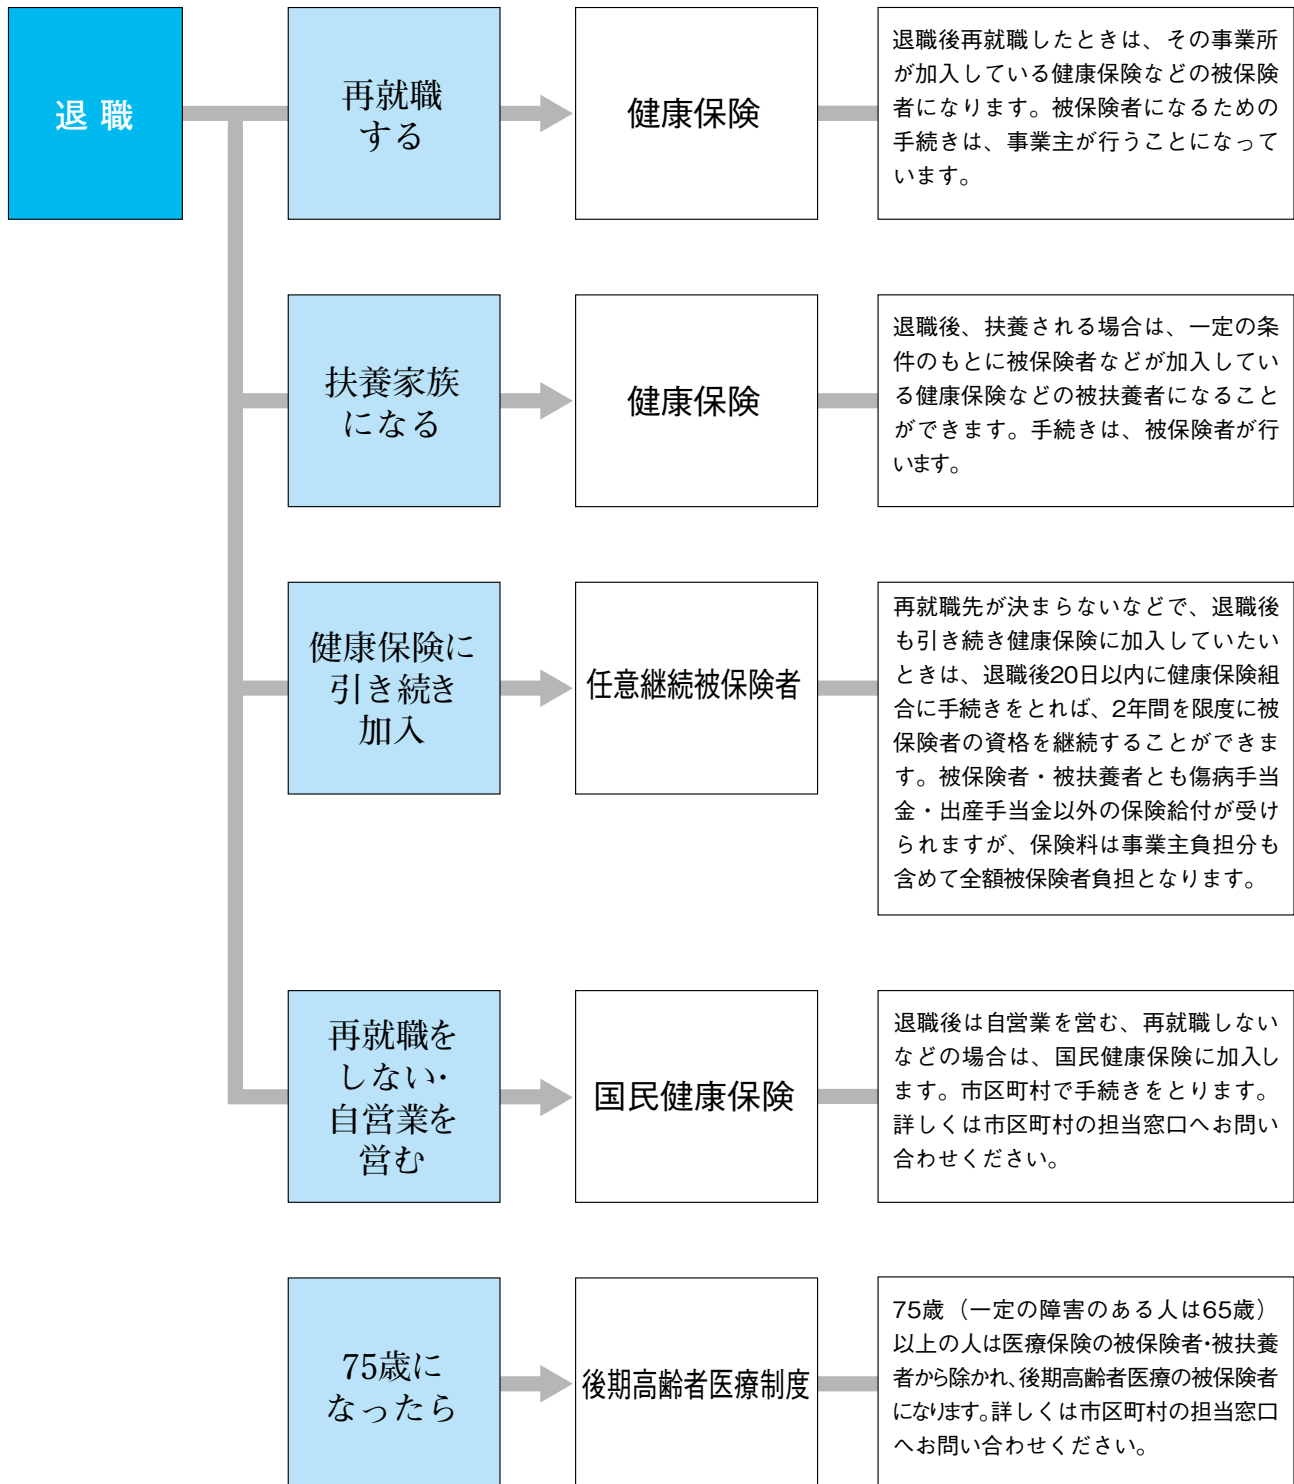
退職

再就職する

健康保険

退職後再就職したときは、その事業所が加入している健康保険などの被保険者になります。被保険者になるための手続きは、事業主が行うことになっています。

扶養家族になる

健康保険

退職後、扶養される場合は、一定の条件のもとに被保険者などが加入している健康保険などの被扶養者になることができます。手続きは、被保険者が行います。

健康保険に引き続き加入

任意継続被保険者

再就職先が決まらないなどで、退職後も引き続き健康保険に加入していたいときは、退職後20日以内に健康保険組合に手続きをとれば、2年間を限度に被保険者の資格を継続することができます。被保険者・被扶養者とも傷病手当金・出産手当金以外の保険給付が受けられますが、保険料は事業主負担分も含めて全額被保険者負担となります。

再就職をしない・自営業を営む

国民健康保険

退職後は自営業を営む、再就職しないなどの場合は、国民健康保険に加入します。市区町村で手続きをとります。詳しくは市区町村の担当窓口へお問い合わせください。

75歳になったら

後期高齢者医療制度

75歳（一定の障害のある人は65歳）以上の人は医療保険の被保険者・被扶養者から除かれ、後期高齢者医療の被保険者になります。詳しくは市区町村の担当窓口へお問い合わせください。